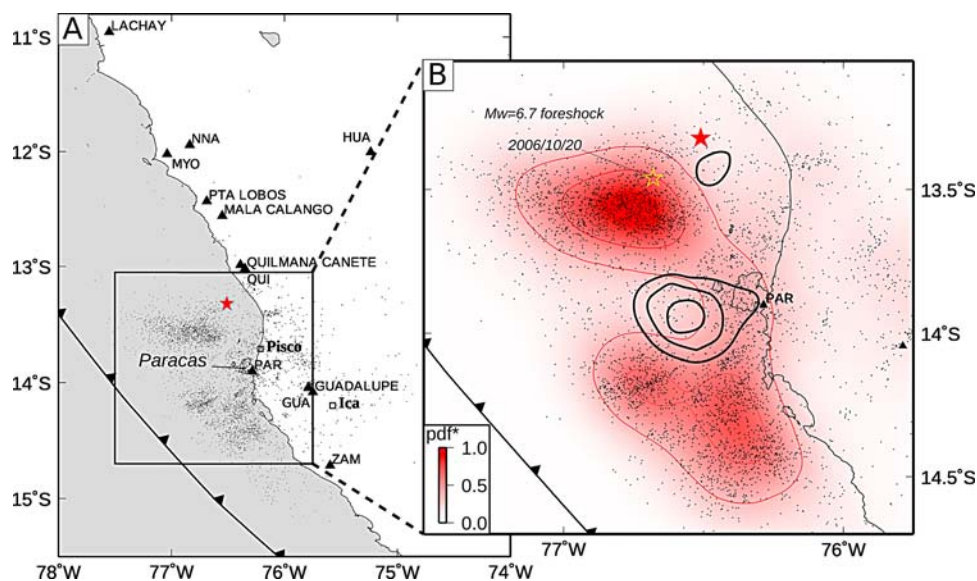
A
LACHAY
11°S
NNA
HUA
12°S
MYO
PTA LOBOS
MALA CALANGO
13°S
QUILMANA CANETE
QUI
Paracas
Pisco
PAR
14°S
GUADALUPE
GUA
Ica
ZAM
15°S
78°W
77°W
76°W
75°W
74°W

B
Mw=6.7 foreshock
2006/10/20
13.5°S
PAR
14°S
14.5°S
pdf*
1.0
0.5
0.0
77°W
76°W